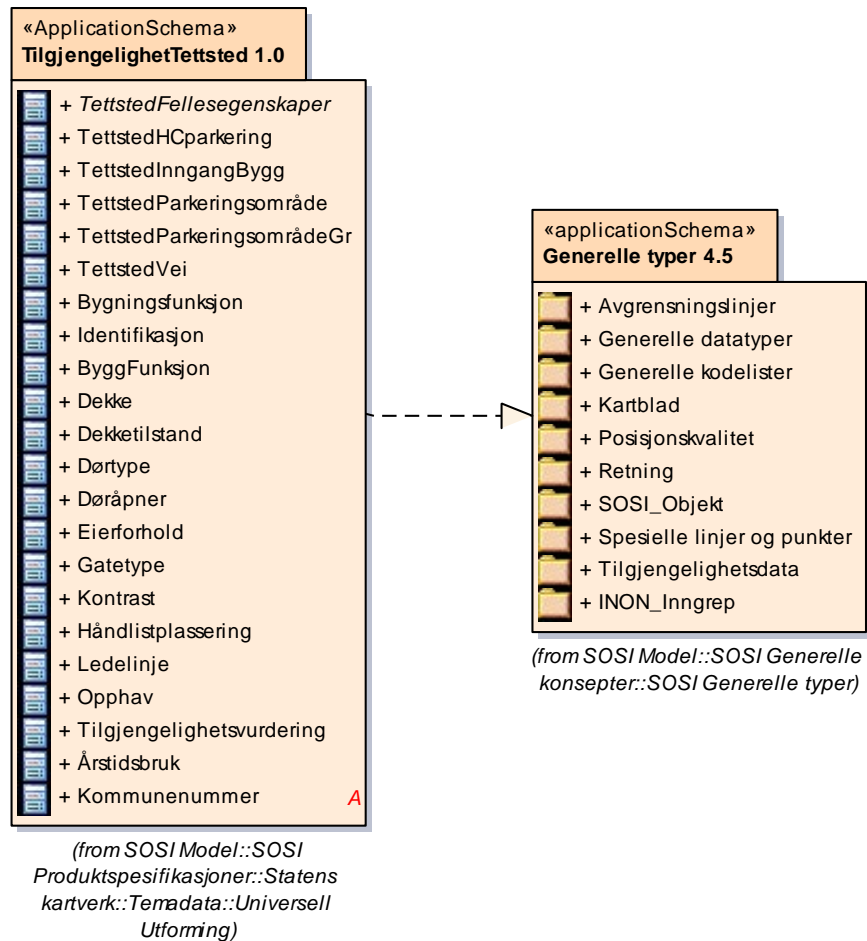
«ApplicationSchema»
TilgjengelighetTettsted 1.0

+ TettstedFellesegenskaper
+ TettstedHCparkering
+ TettstedInngangBygg
+ TettstedParkeringsområde
+ TettstedParkeringsområdeGr
+ TettstedVei
+ Bygningsfunksjon
+ Identifikasjon
+ ByggFunksjon
+ Dekke
+ Dekketilstand
+ Dørtype
+ Døråpner
+ Eierforhold
+ Gatetype
+ Kontrast
+ Håndlistplassering
+ Ledelinje
+ Opphav
+ Tilgjengelighetsvurdering
+ Årstidsbruk
+ Kommunenummer
A

(from SOSI Model::SOSI Produktspesifikasjoner::Statens kartverk::Temadata::Universell Utforming)

«applicationSchema»
Generelle typer 4.5

+ Avgrensningslinjer
+ Generelle datatyper
+ Generelle kodelister
+ Kartblad
+ Posisjonskvalitet
+ Retning
+ SOSI_Objekt
+ Spesielle linjer og punkter
+ Tilgjengelighetsdata
+ INON_Inngrep

(from SOSI Model::SOSI Generelle konsepter::SOSI Generelle typer)